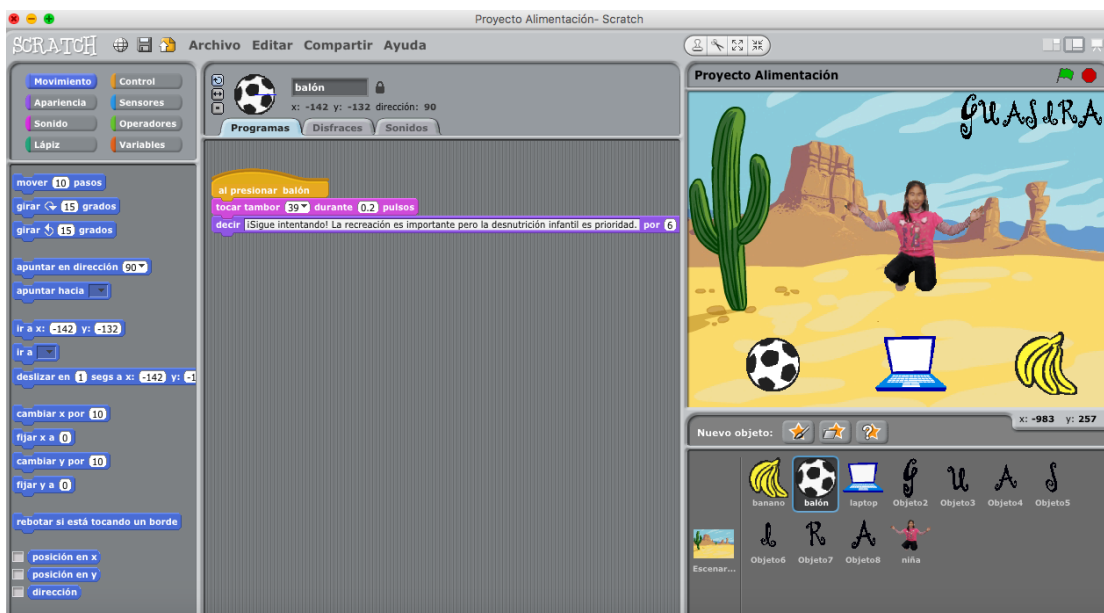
Proyecto Alimentación- Scratch

SCRATCH Archivo Editar Compartir Ayuda

Movimiento
Control
Apariencia
Sensores
Sonido
Operadores
Lápiz
Variables

mover 10 pasos
girar 15 grados
girar 15 grados
apuntar en dirección 90
apuntar hacia
ir a x: -142 y: -132
ir a
deslizar en 1 segs a x: -142 y: -1
cambiar x por 10
fijar x a 0
cambiar y por 10
fijar y a 0
rebotar si está tocando un borde
posición en x
posición en y
dirección

balón
x: -142 y: -132 dirección: 90

Programas Disfraces Sonidos

al presionar balón
tocar tambor 39 durante 0.2 pulsos
decir ¡Sigue intentando! La recreación es importante pero la desnutrición infantil es prioridad. por 6

Proyecto Alimentación

GUASIRA

x: -983 y: 257

Nuevo objeto:

banano
balón
laptop
Objeto2
Objeto3
Objeto4
Objeto5
Objeto6
Objeto7
Objeto8
niña
Escenar...